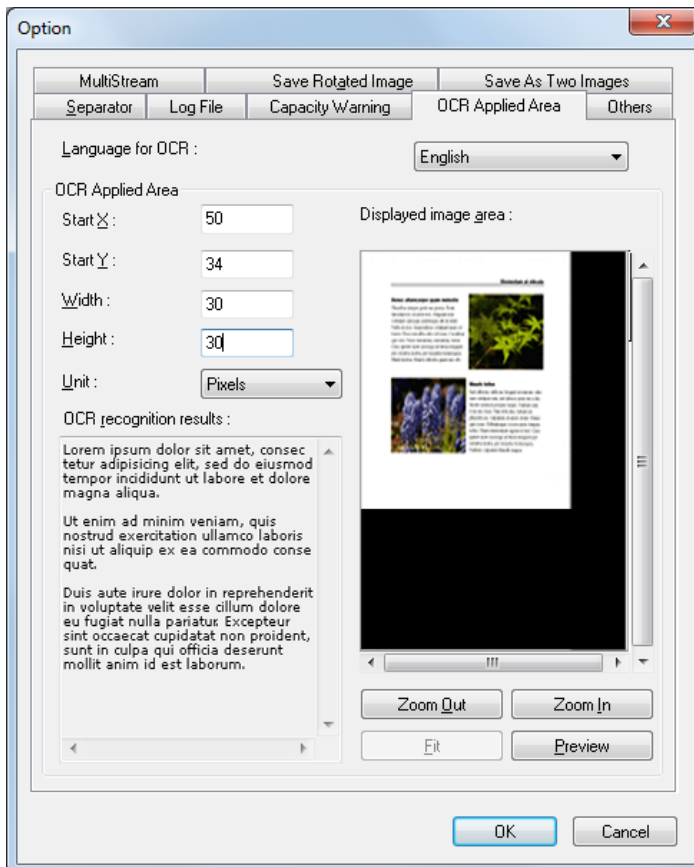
Option

MultiStream
Save Rotated Image
Save As Two Images
Separator
Log File
Capacity Warning
OCR Applied Area
Others

Language for OCR :
English

OCR Applied Area
Start X :
50
Start Y :
34
Width :
30
Height :
30
Unit :
Pixels

Displayed image area :

OCR recognition results :

Lorem ipsum dolor sit amet, consectetur adipisicing elit, sed do eiusmod tempor incididunt ut labore et dolore magna aliqua.

Ut enim ad minim veniam, quis nostrud exercitation ullamco laboris nisi ut aliquip ex ea commodo consequat.

Duis aute irure dolor in reprehenderit in voluptate velit esse cillum dolore eu fugiat nulla pariatur. Excepteur sint occaecat cupidatat non proident, sunt in culpa qui officia deserunt mollit anim id est laborum.

Zoom Out
Zoom In
Fit
Preview

OK
Cancel